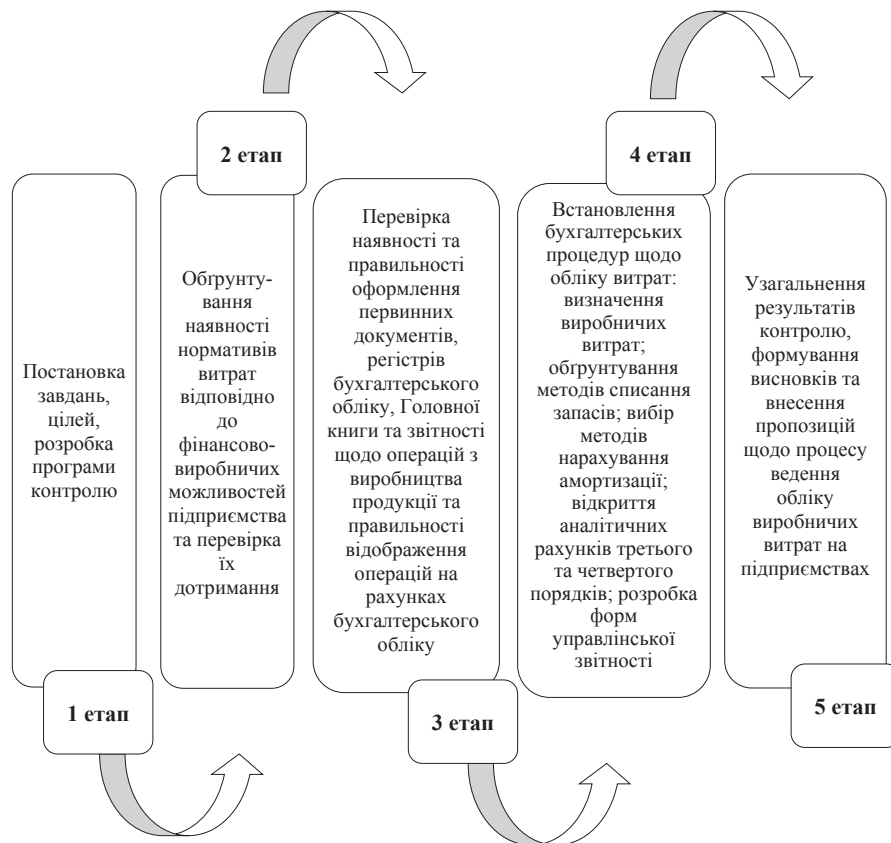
Постановка завдань, цілей, розробка програми контролю

1 етап

2 етап

Обгрунтування наявності нормативів витрат відповідно до фінансово-виробничих можливостей підприємства та перевірка їх дотримання

Перевірка наявності та правильності оформлення первинних документів, регістрів бухгалтерського обліку, Головної книги та звітності щодо операцій з виробництва продукції та правильності відображення операцій на рахунках бухгалтерського обліку

3 етап

4 етап

Встановлення бухгалтерських процедур щодо обліку витрат: визначення виробничих витрат; обгрунтування методів списання запасів; вибір методів нарахування амортизації; відкриття аналітичних рахунків третього та четвертого порядків; розробка форм управлінської звітності

Узагальнення результатів контролю, формування висновків та внесення пропозицій щодо процесу ведення обліку виробничих витрат на підприємствах

5 етап